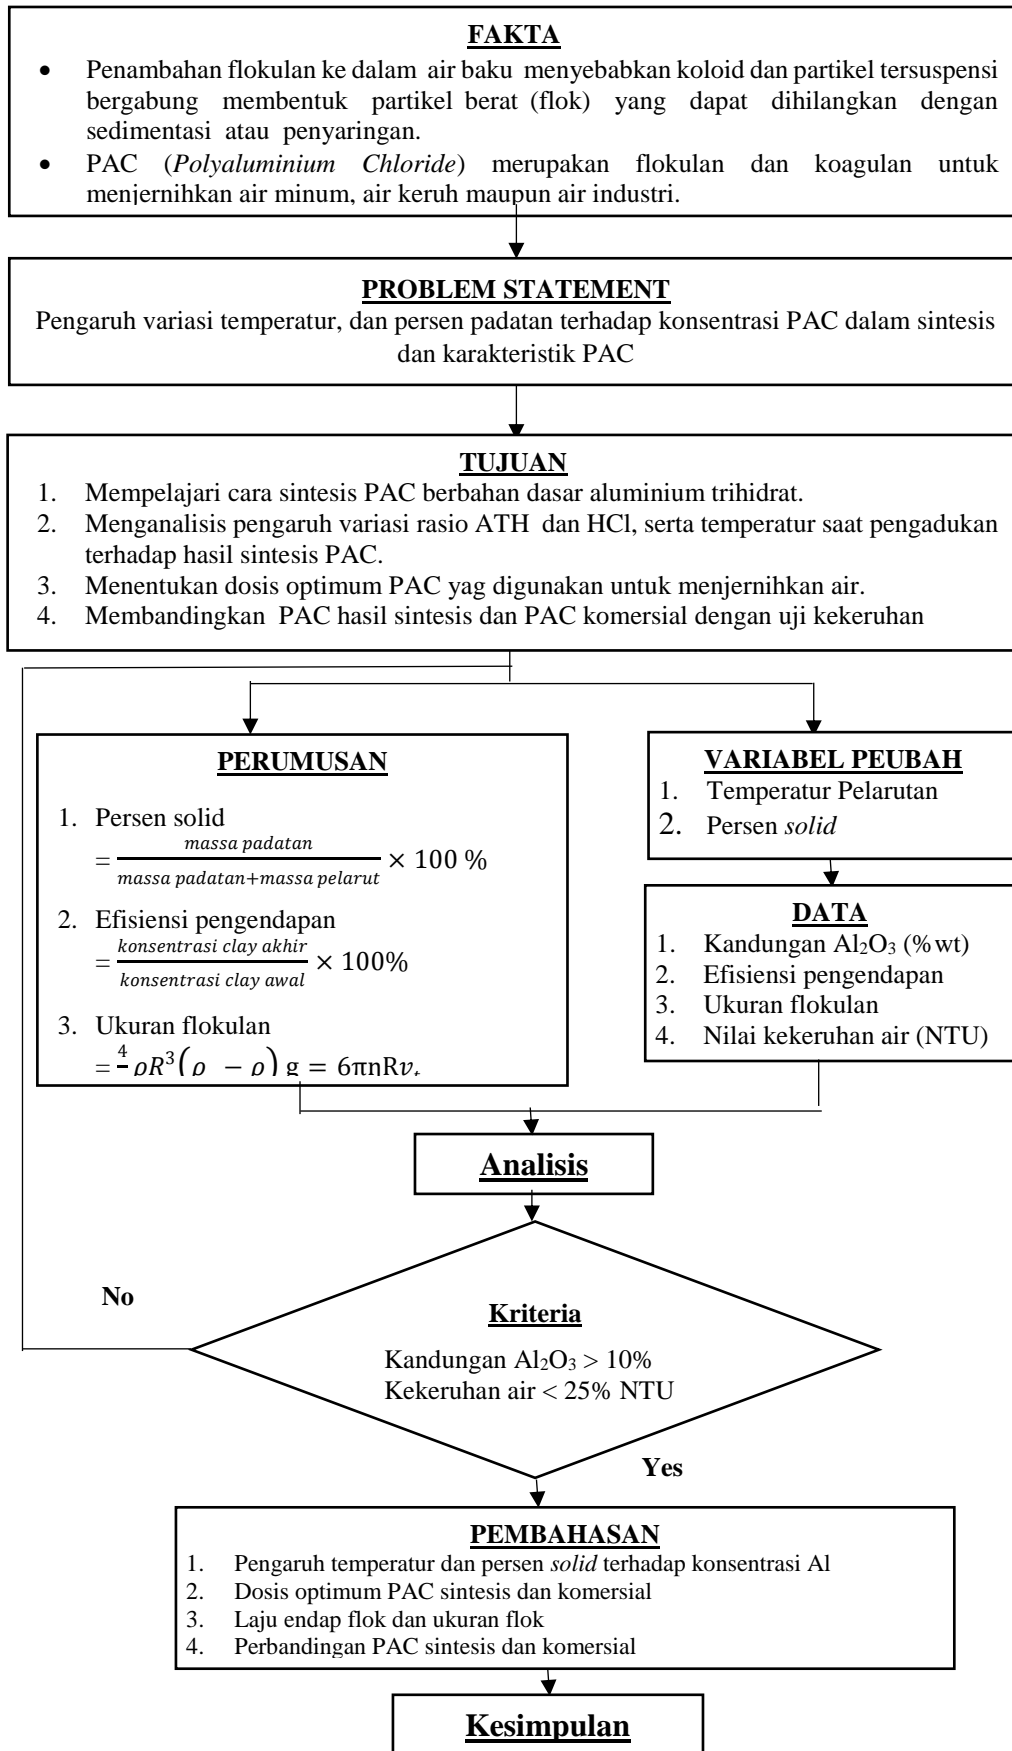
FAKTA

- Penambahan flokulan ke dalam air baku menyebabkan koloid dan partikel tersuspensi bergabung membentuk partikel berat (flok) yang dapat dihilangkan dengan sedimentasi atau penyaringan.
- PAC (*Polyaluminium Chloride*) merupakan flokulan dan koagulan untuk menjernihkan air minum, air keruh maupun air industri.

PROBLEM STATEMENT

Pengaruh variasi temperatur, dan persen padatan terhadap konsentrasi PAC dalam sintesis dan karakteristik PAC

TUJUAN

1. Mempelajari cara sintesis PAC berbahan dasar aluminium trihidrat.
2. Menganalisis pengaruh variasi rasio ATH dan HCl, serta temperatur saat pengadukan terhadap hasil sintesis PAC.
3. Menentukan dosis optimum PAC yag digunakan untuk menjernihkan air.
4. Membandingkan PAC hasil sintesis dan PAC komersial dengan uji kekeruhan

PERUMUSAN

1. Persen solid $= \frac{massa\ padatan}{massa\ padatan + massa\ pelarut} \times 100\ \%$
2. Efisiensi pengendapan $= \frac{konsentrasi\ clay\ akhir}{konsentrasi\ clay\ awal} \times 100\%$
3. Ukuran flokulan $= \frac{4}{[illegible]} \rho R^3 (\rho - \rho)\ g = 6\pi nRv_{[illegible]}$

VARIABEL PEUBAH

1. Temperatur Pelarutan
2. Persen *solid*

DATA

1. Kandungan $Al_2O_3$ (% wt)
2. Efisiensi pengendapan
3. Ukuran flokulan
4. Nilai kekeruhan air (NTU)

Analisis

No

Kriteria

Kandungan $Al_2O_3$ > 10%
Kekeruhan air < 25% NTU

Yes

PEMBAHASAN

1. Pengaruh temperatur dan persen *solid* terhadap konsentrasi Al
2. Dosis optimum PAC sintesis dan komersial
3. Laju endap flok dan ukuran flok
4. Perbandingan PAC sintesis dan komersial

Kesimpulan